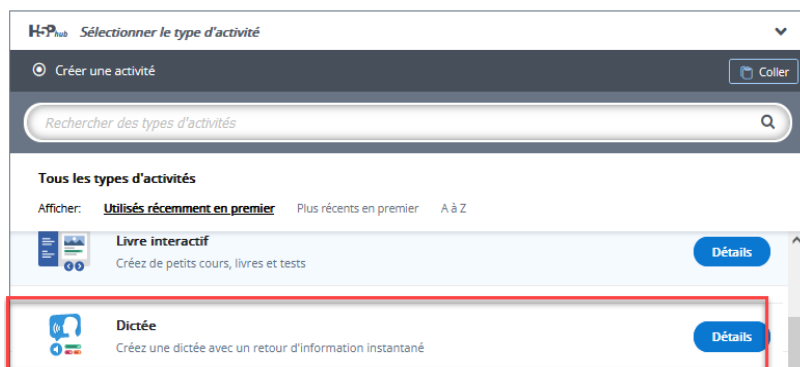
H5P hub Sélectionner le type d'activité

Créer une activité

Coller

Rechercher des types d'activités

Tous les types d'activités

Afficher: Utilisés récemment en premier Plus récents en premier A à Z

Livre interactif
Créez de petits cours, livres et tests
Détails

Dictée
Créez une dictée avec un retour d'information instantané
Détails